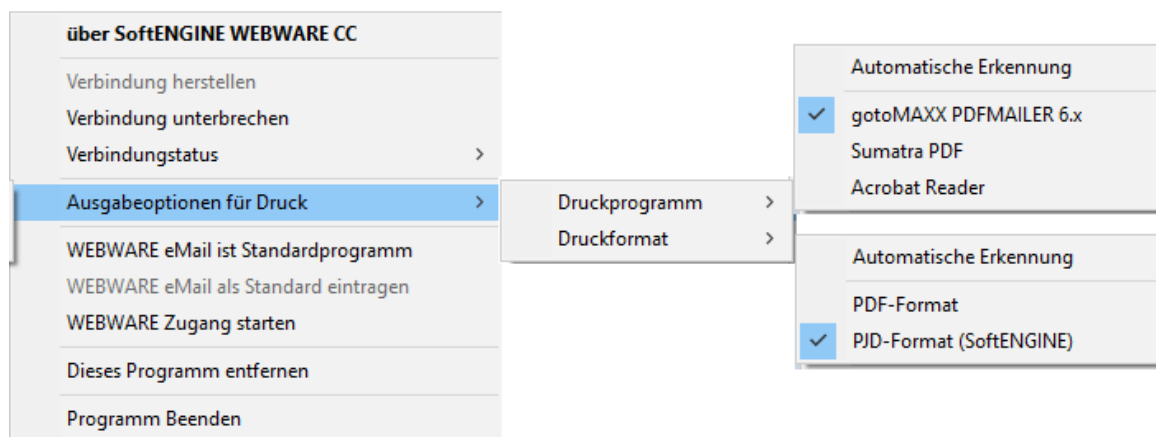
über SoftENGINE WEBWARE CC

Verbindung herstellen
Verbindung unterbrechen
Verbindungstatus >

Ausgabeoptionen für Druck >

WEBWARE eMail ist Standardprogramm
WEBWARE eMail als Standard eintragen
WEBWARE Zugang starten

Dieses Programm entfernen

Programm Beenden

Druckprogramm >
Druckformat >

Automatische Erkennung

✓ gotoMAXX PDFMAILER 6.x
Sumatra PDF
Acrobat Reader

Automatische Erkennung

PDF-Format
✓ PJD-Format (SoftENGINE)